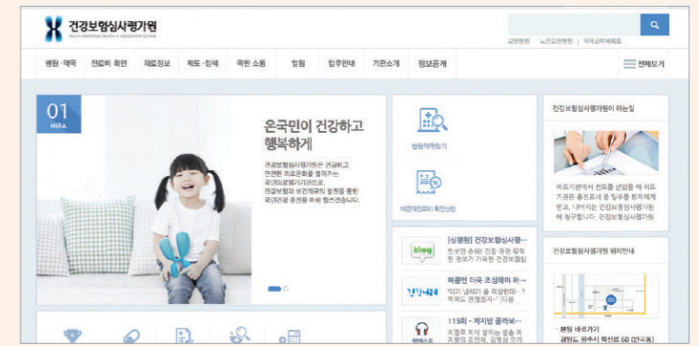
건강보험심사평가원

HEALTH INSURANCE REVIEW & ASSESSMENT SERVICE

검색

요양병원 | 노인요양병원 | 약제급여목록표

병원·약국 | 진료비 확인 | 의료정보 | 제도·정책 | 국민 소통 | 민원 | 입주안내 | 기관소개 | 정보공개 | 전체보기

01
HIRA

온국민이 건강하고 행복하게

건강보험심사평가원은 건강하고 안전한 의료문화를 정착시켜 국민의료비 부담을 줄이고, 건강보험의 보장성을 높여 국민건강 증진에 힘쓰겠습니다.

병원약국찾기

비급여진료비 확인신청

건강보험심사평가원이 하는일

의료기관에서 진료를 받을 때 의료기관은 총진료비 중 일부를 환자에게 받고, 나머지는 건강보험심사평가원에 청구합니다. 건강보험심사평가원

blog
[심평원] 건강보험심사평...
한 번쯤 손에 건강 관련 정보를 기울여 건강정

건강나누리
이름만 더욱 조심해야 하...
"요즘 날씨가 좀 쌀쌀한데 ... 먹어도 괜찮을까요" 다음

115회 - 제지방 클라우...
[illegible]

건강보험심사평가원 위치안내

· 본원 바로가기
강원도 원주시 혁신로 60 (반곡동)